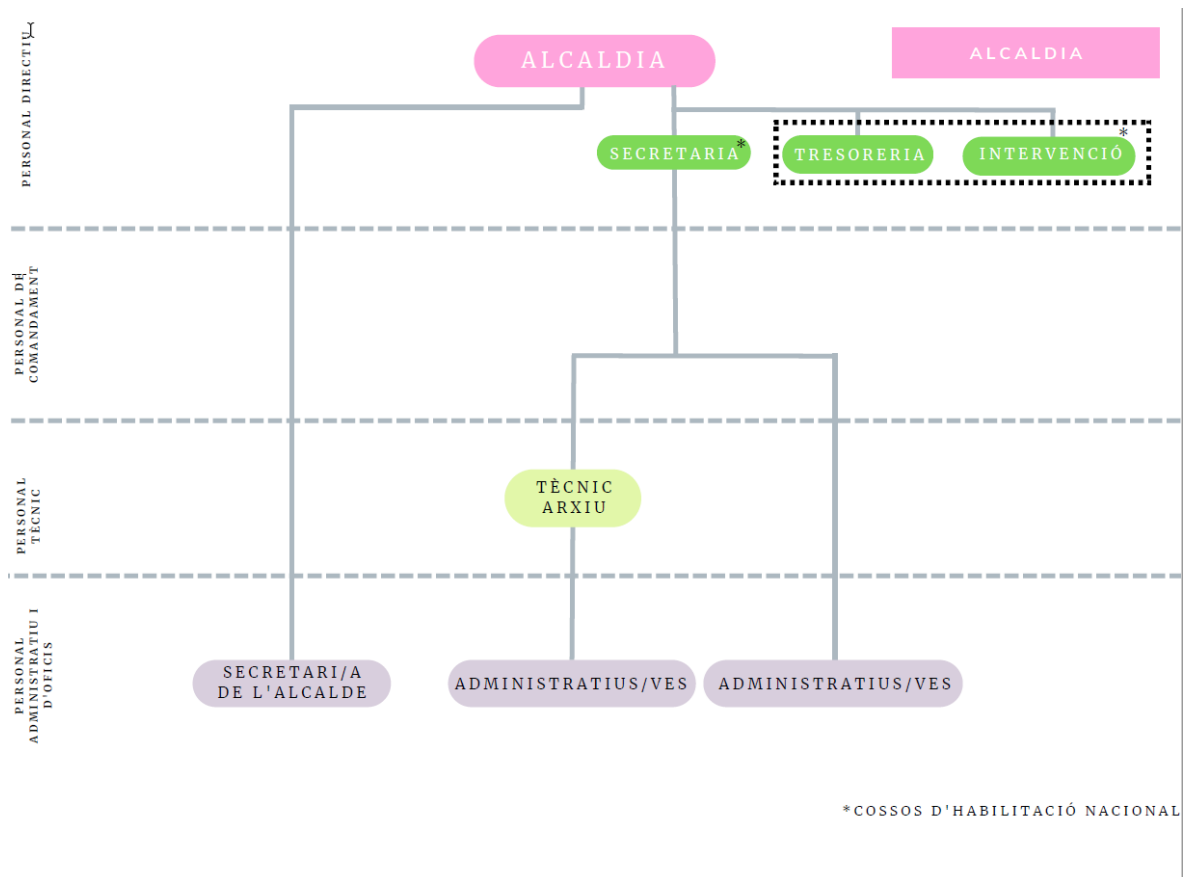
PERSONAL DIRECTIU

ALCALDIA

ALCALDIA

SECRETARIA*

TRESORERIA

INTERVENCIÓ*

PERSONAL DE COMANDAMENT

PERSONAL TÈCNIC

TÈCNIC ARXIU

PERSONAL ADMINISTRATIU I D'OFICIS

SECRETARI/A DE L'ALCALDE

ADMINISTRATIUS/VES

ADMINISTRATIUS/VES

*COSSOS D'HABILITACIÓ NACIONAL